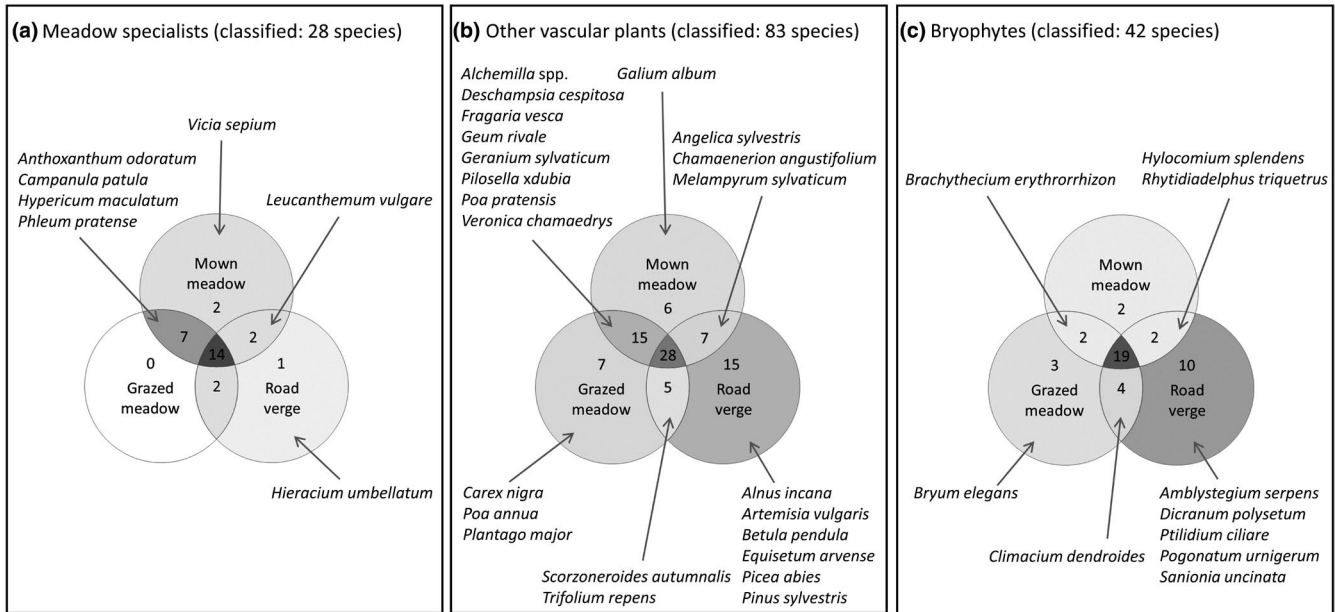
(a) Meadow specialists (classified: 28 species)

Vicia sepium

Anthoxanthum odoratum
Campanula patula
Hypericum maculatum
Phleum pratense

Leucanthemum vulgare

Mown meadow
2
7
14
2
0
Grazed meadow
2
1
Road verge

Hieracium umbellatum

(b) Other vascular plants (classified: 83 species)

Alchemilla spp.
Deschampsia cespitosa
Fragaria vesca
Geum rivale
Geranium sylvaticum
Pilosella xdubia
Poa pratensis
Veronica chamaedrys

Galium album

Angelica sylvestris
Chamaenerion angustifolium
Melampyrum sylvaticum

Mown meadow
6
15
28
7
7
Grazed meadow
5
15
Road verge

Carex nigra
Poa annua
Plantago major

Scorzoneroides autumnalis
Trifolium repens

Alnus incana
Artemisia vulgaris
Betula pendula
Equisetum arvense
Picea abies
Pinus sylvestris

(c) Bryophytes (classified: 42 species)

Brachythecium erythrorrhizon

Hylocomium splendens
Rhytidiadelphus triquetrus

Mown meadow
2
2
19
2
3
Grazed meadow
4
10
Road verge

Bryum elegans

Climacium dendroides

Amblystegium serpens
Dicranum polysetum
Ptilidium ciliare
Pogonatum urnigerum
Sanionia uncinata